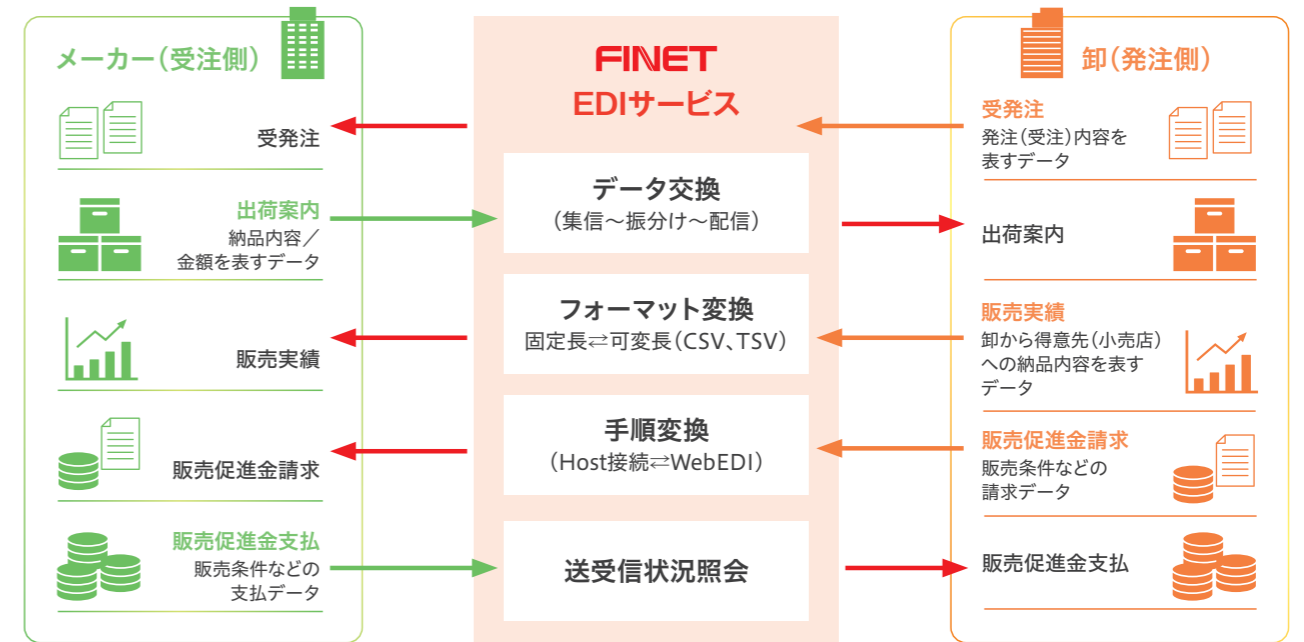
メーカー（受注側）

受発注

出荷案内
納品内容／
金額を表すデータ

販売実績

販売促進金請求

販売促進金支払
販売条件などの
支払データ

FINET
EDIサービス

データ交換
（集信～振分け～配信）

フォーマット変換
固定長⇄可変長（CSV、TSV）

手順変換
（Host接続⇄WebEDI）

送受信状況照会

卸（発注側）

受発注
発注（受注）内容を
表すデータ

出荷案内

販売実績
卸から得意先（小売店）
への納品内容を表す
データ

販売促進金請求
販売条件などの
請求データ

販売促進金支払